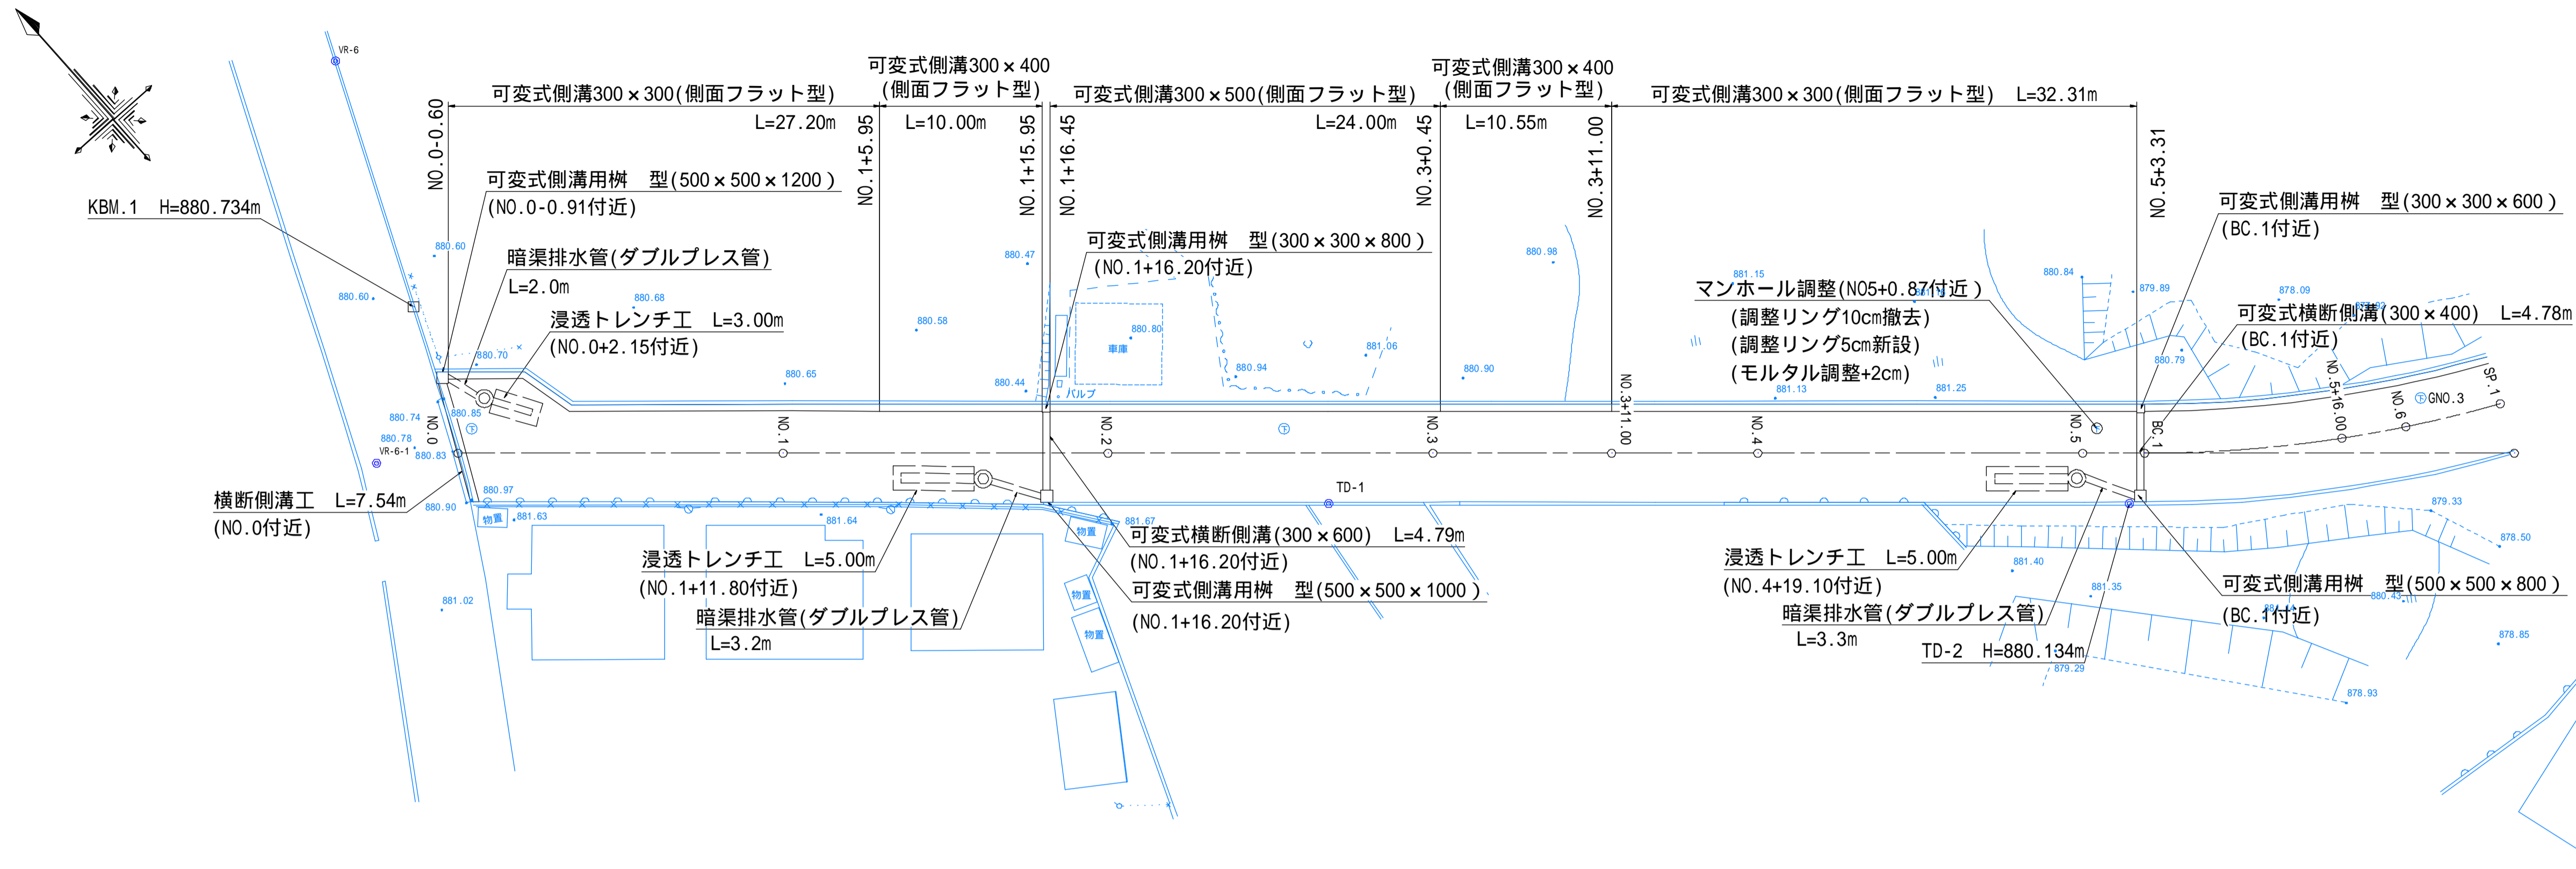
VR-6

可変式側溝300×300(側面フラット型)
L=27.20m

可変式側溝300×400
(側面フラット型)
L=10.00m

可変式側溝300×500(側面フラット型)
L=24.00m

可変式側溝300×400
(側面フラット型)
L=10.55m

可変式側溝300×300(側面フラット型) L=32.31m

NO.0-0.60
NO.1+5.95
NO.1+15.95
NO.1+16.45
NO.3+0.45
NO.3+11.00
NO.5+3.31

KBM.1 H=880.734m

可変式側溝用桝 型(500×500×1200)
(NO.0-0.91付近)

暗渠排水管(ダブルプレス管)
L=2.0m

浸透トレンチ工 L=3.00m
(NO.0+2.15付近)

可変式側溝用桝 型(300×300×800)
(NO.1+16.20付近)

マンホール調整(NO5+0.87付近)
(調整リング10cm撤去)
(調整リング5cm新設)
(モルタル調整+2cm)

可変式側溝用桝 型(300×300×600)
(BC.1付近)

可変式横断側溝(300×400) L=4.78m
(BC.1付近)

880.60
880.60
880.68
880.70
880.47
880.58
880.65
880.44
880.80
車庫
880.94
881.06
880.98
880.90
881.15
881.13
881.25
880.84
879.89
878.09
880.79
880.74
880.85
880.78
VR-6-1
880.83
880.97
880.90
881.63
881.64
881.67
881.02
881.40
881.35
879.33
878.50
880.43
878.85
878.93
879.29
バルブ
物置
物置
物置
物置

NO.0
NO.1
NO.2
NO.3
NO.3+11.00
NO.4
NO.5
BC.1
NO.5+16.00
NO.6
GNO.3
SP.1
TD-1

横断側溝工 L=7.54m
(NO.0付近)

浸透トレンチ工 L=5.00m
(NO.1+11.80付近)

暗渠排水管(ダブルプレス管)
L=3.2m

可変式横断側溝(300×600) L=4.79m
(NO.1+16.20付近)

可変式側溝用桝 型(500×500×1000)
(NO.1+16.20付近)

浸透トレンチ工 L=5.00m
(NO.4+19.10付近)

暗渠排水管(ダブルプレス管)
L=3.3m

TD-2 H=880.134m

可変式側溝用桝 型(500×500×800)
(BC.1付近)